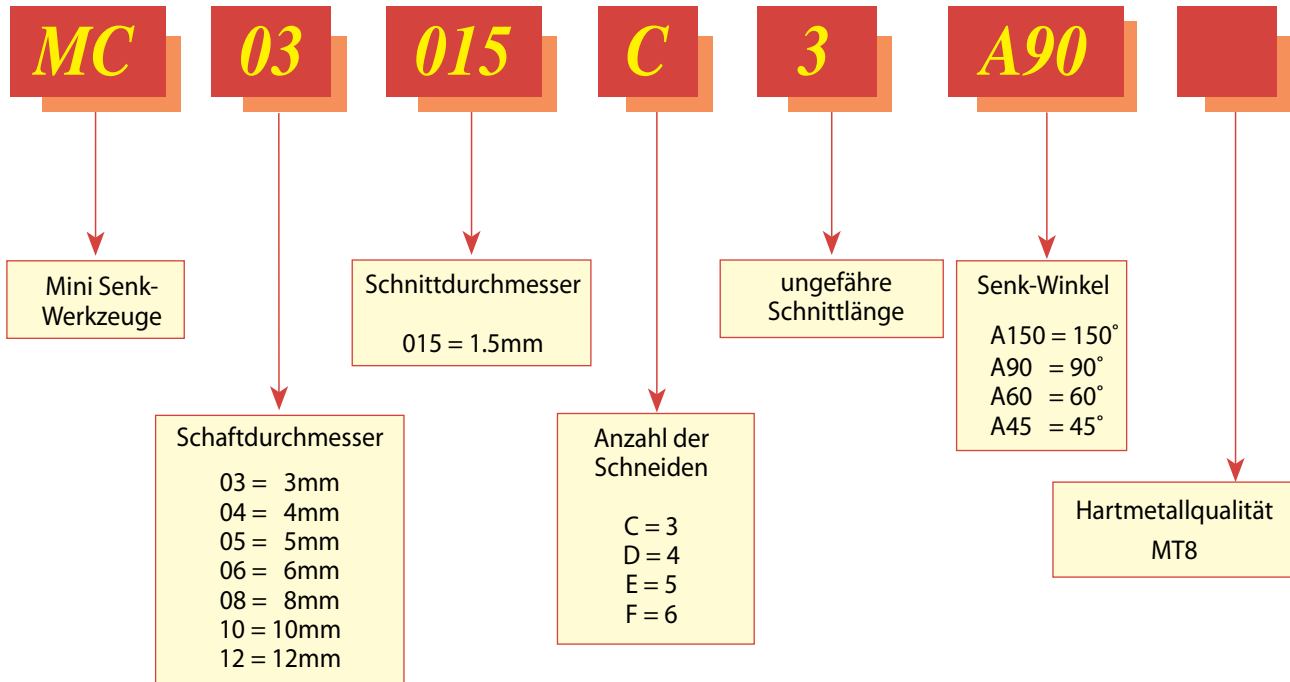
MC 03 015 C 3 A90

Mini Senk-Werkzeuge

Schaftdurchmesser

03 = 3mm
04 = 4mm
05 = 5mm
06 = 6mm
08 = 8mm
10 = 10mm
12 = 12mm

Schnittdurchmesser

015 = 1.5mm

Anzahl der Schneiden

C = 3
D = 4
E = 5
F = 6

ungefähre Schnittlänge

Senk-Winkel

A150 = 150˚
A90 = 90˚
A60 = 60˚
A45 = 45˚

Hartmetallqualität
MT8